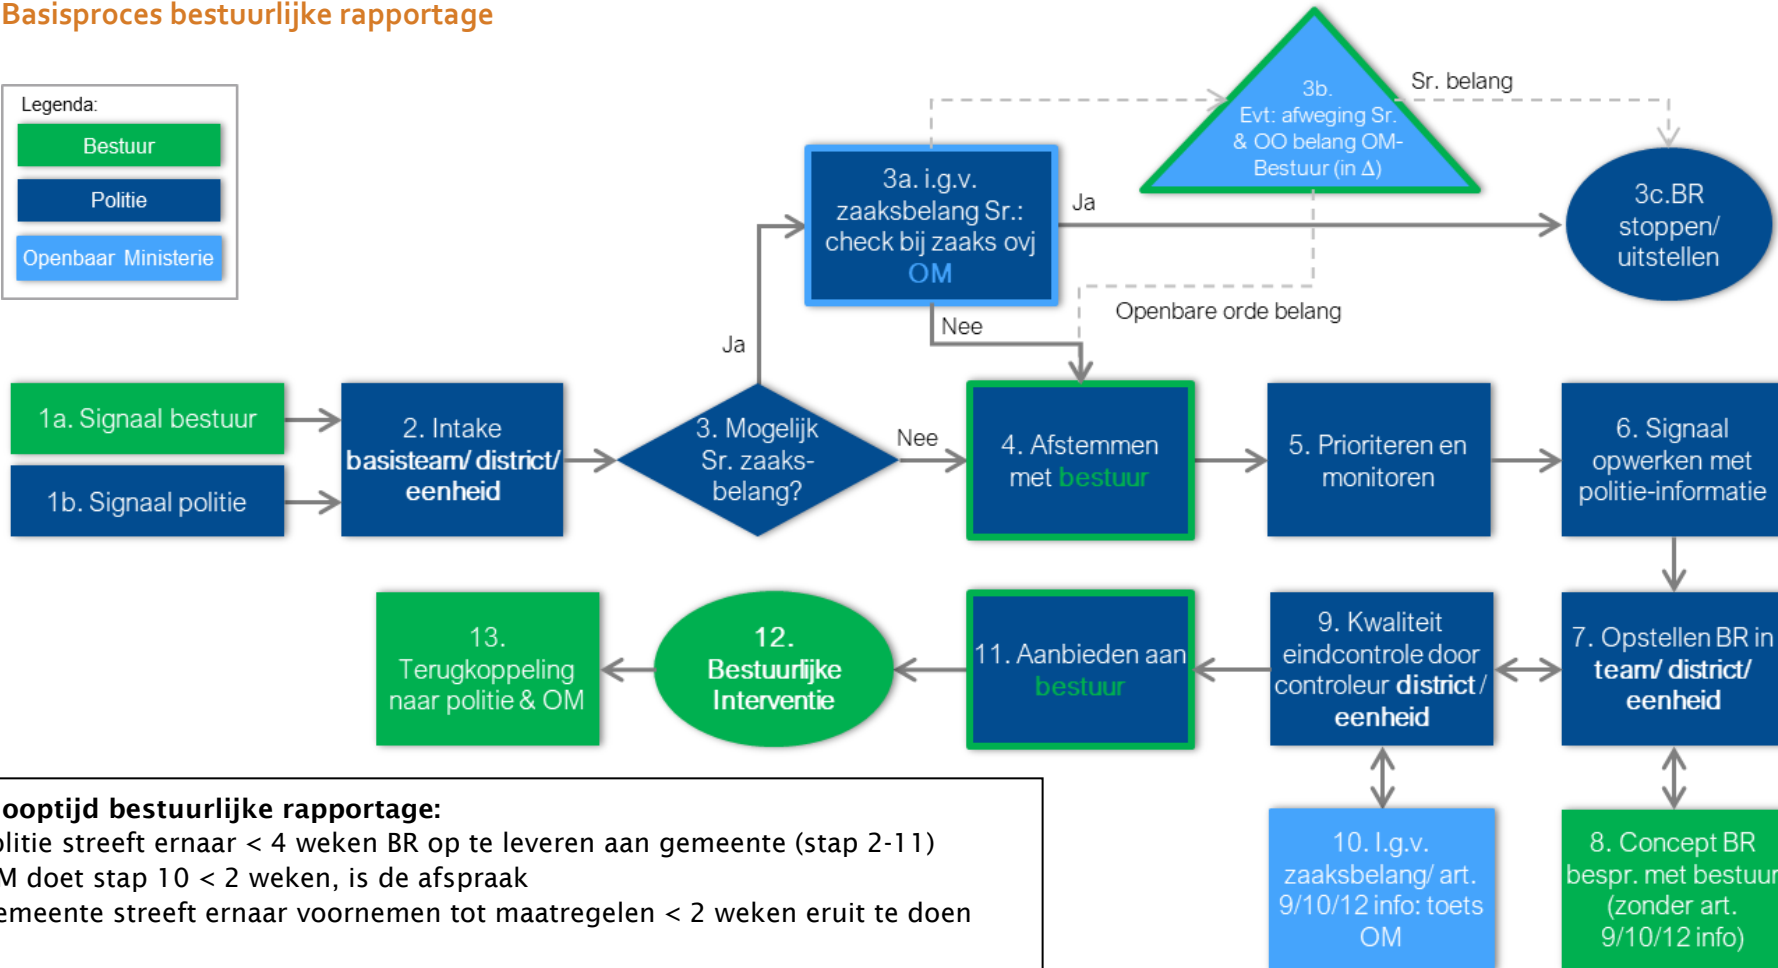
Basisproces bestuurlijke rapportage

Legenda:
Bestuur
Politie
Openbaar Ministerie

3b. Evt: afweging Sr. & OO belang OM-Bestuur (in Δ)

Sr. belang

3a. i.g.v. zaaksbelang Sr.: check bij zaaks ovj OM

Ja

3c.BR stoppen/ uitstellen

Openbare orde belang

Nee

Ja

1a. Signaal bestuur

1b. Signaal politie

2. Intake basisteam/ district/ eenheid

3. Mogelijk Sr. zaaks-belang?

Nee

4. Afstemmen met bestuur

5. Prioriteren en monitoren

6. Signaal opwerken met politie-informatie

13. Terugkoppeling naar politie & OM

12. Bestuurlijke Interventie

11. Aanbieden aan bestuur

9. Kwaliteit eindcontrole door controleur district / eenheid

7. Opstellen BR in team/ district/ eenheid

ooptijd bestuurlijke rapportage:
olitie streeft ernaar < 4 weken BR op te leveren aan gemeente (stap 2-11)
M doet stap 10 < 2 weken, is de afspraak
emeente streeft ernaar voornemen tot maatregelen < 2 weken eruit te doen

10. I.g.v. zaaksbelang/ art. 9/10/12 info: toets OM

8. Concept BR bespr. met bestuur (zonder art. 9/10/12 info)